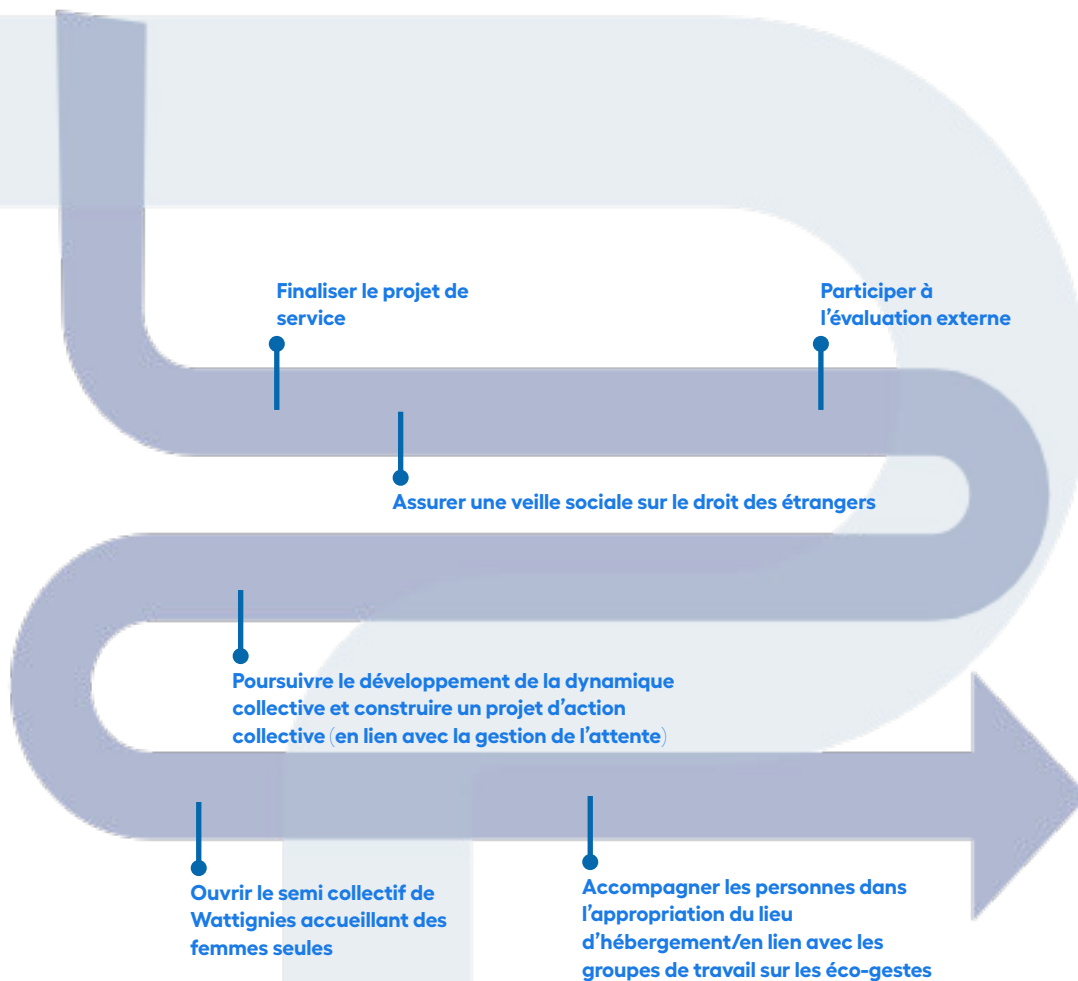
Finaliser le projet de service

Participer à l’évaluation externe

Assurer une veille sociale sur le droit des étrangers

Poursuivre le développement de la dynamique collective et construire un projet d’action collective (en lien avec la gestion de l’attente)

Ouvrir le semi collectif de Wattignies accueillant des femmes seules

Accompagner les personnes dans l’appropriation du lieu d’hébergement/en lien avec les groupes de travail sur les éco-gestes